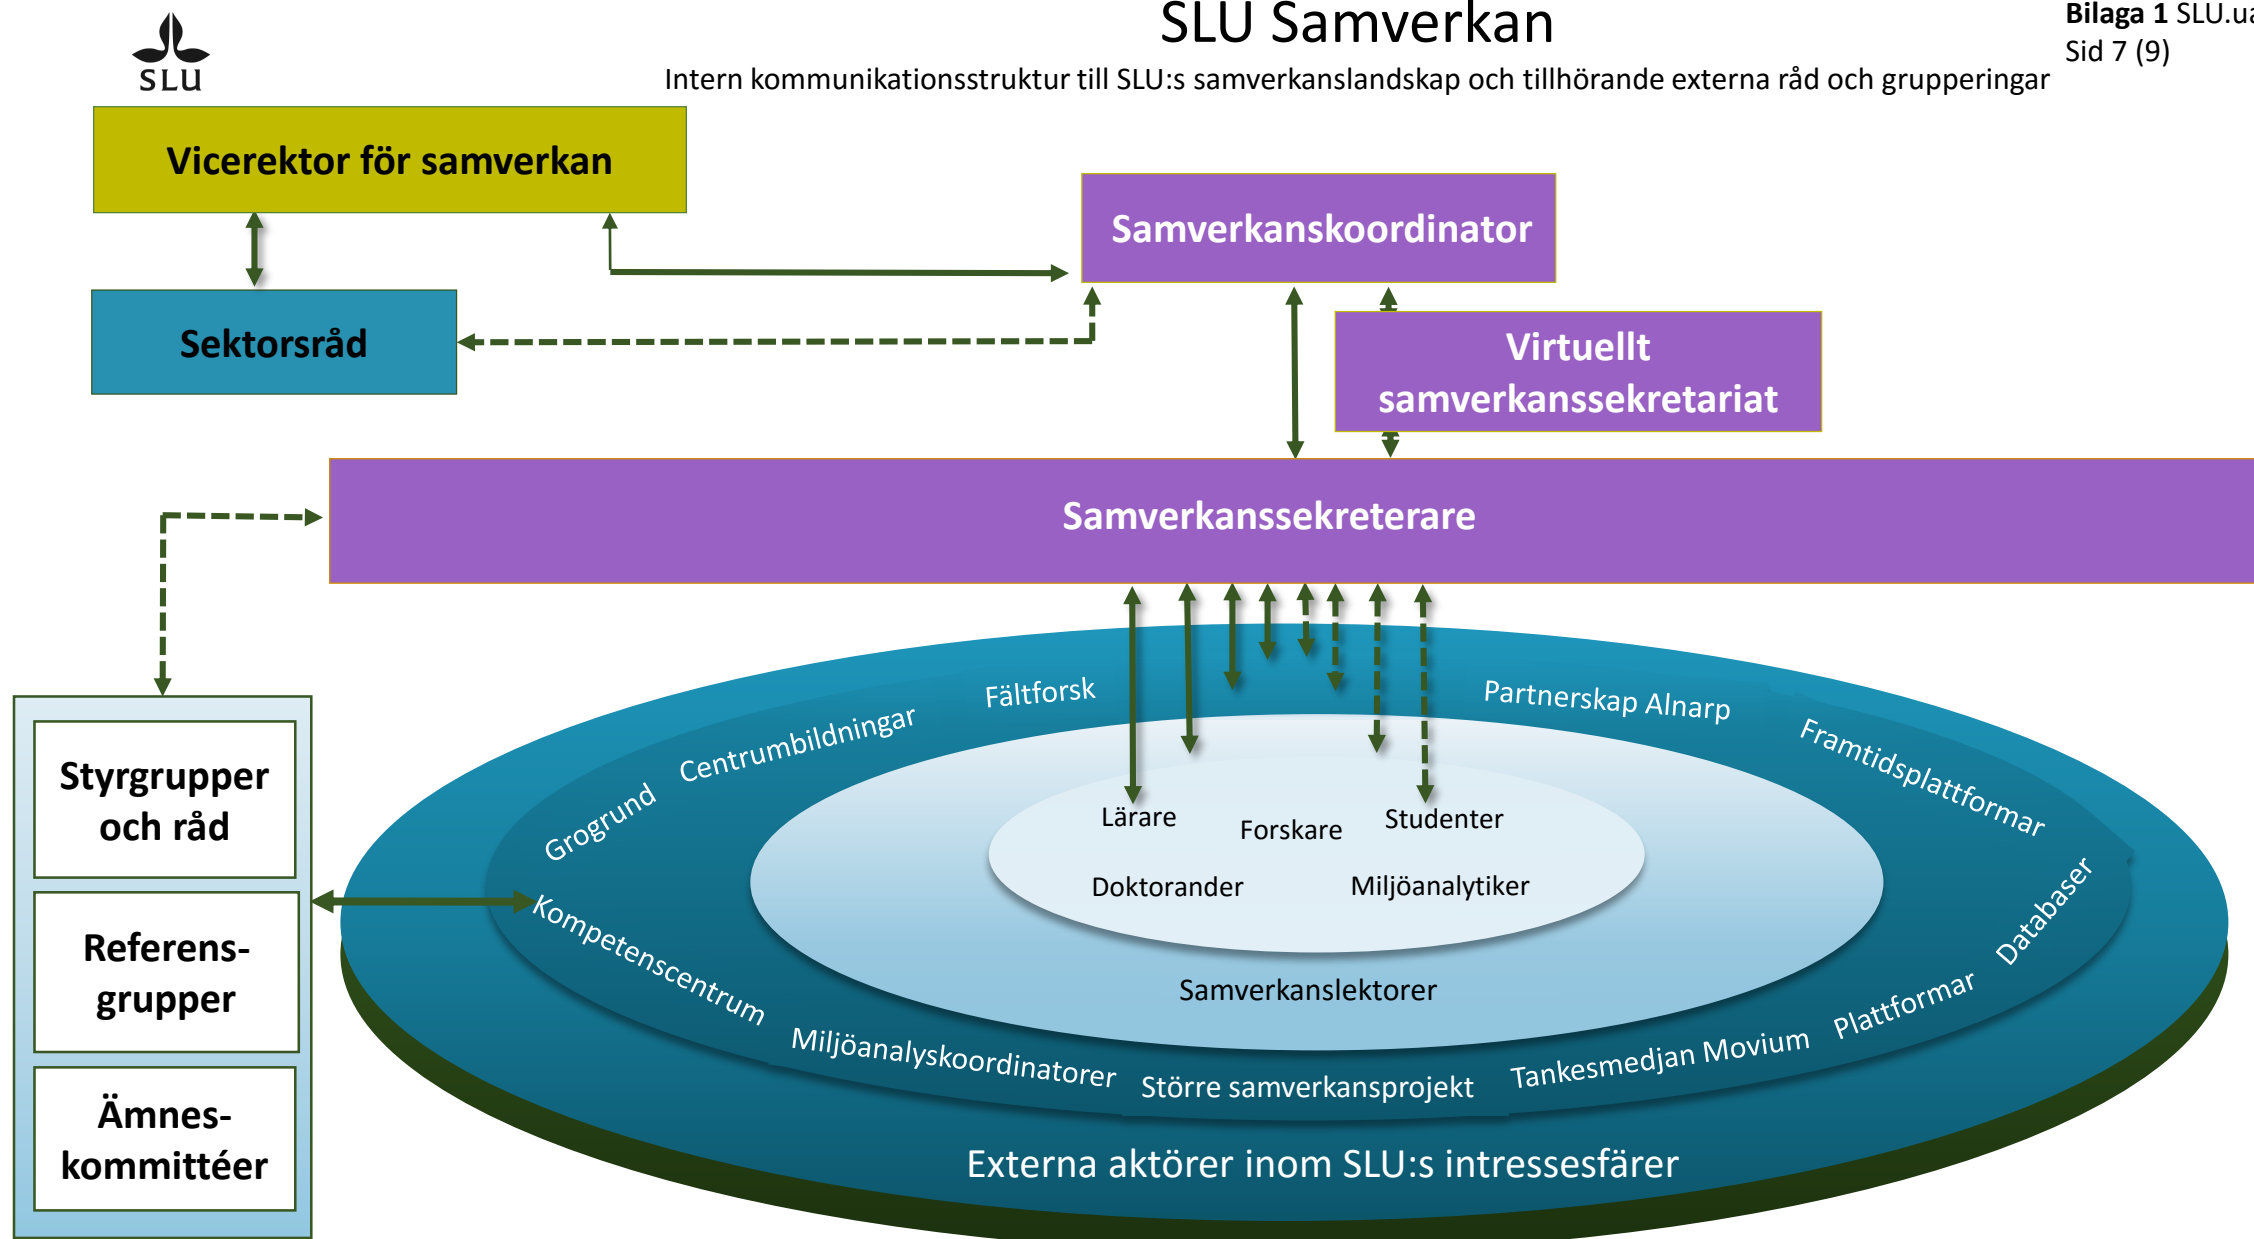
SLU

SLU Samverkan

Intern kommunikationsstruktur till SLU:s samverkanslandskap och tillhörande externa råd och grupperingar

Bilaga 1 SLU.ua
Sid 7 (9)

Vicerektor för samverkan

Sektorsråd

Samverkanskoordinator

Virtuellt samverkanssekretariat

Samverkanssekreterare

Styrgrupper och råd

Referens-grupper

Ämnes-kommittéer

Fältforsk

Centrumbildningar

Grogrund

Partnerskap Alnarp

Framtidsplattformar

Databaser

Plattformar

Tankesmedjan Movium

Större samverkansprojekt

Miljöanalyskoordinatorer

Kompetenscentrum

Lärare

Forskare

Studenter

Doktorander

Miljöanalytiker

Samverkanslektorer

Externa aktörer inom SLU:s intressesfärer